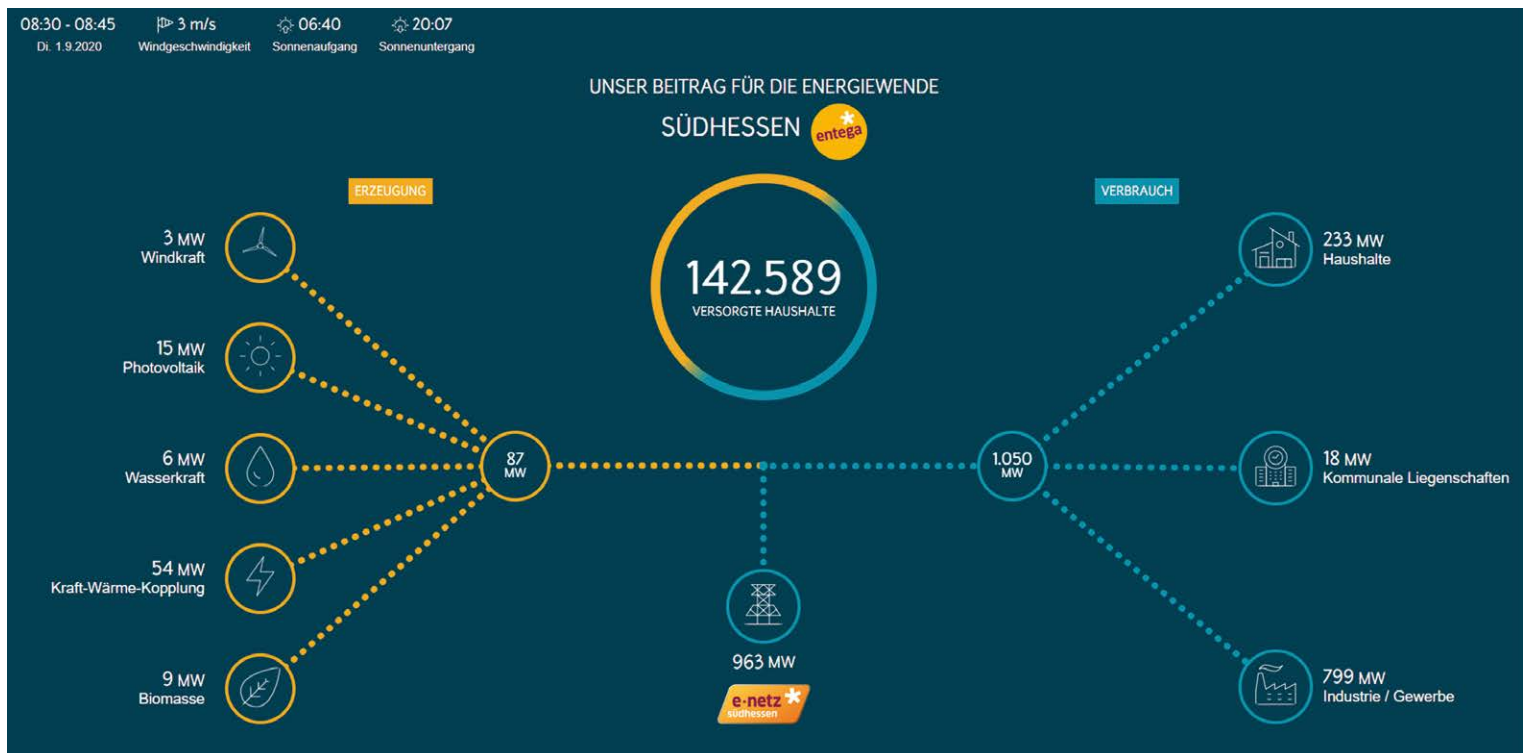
08:30 - 08:45
Di. 1.9.2020

3 m/s
Windgeschwindigkeit

06:40
Sonnenaufgang

20:07
Sonnenuntergang

UNSER BEITRAG FÜR DIE ENERGIEWENDE

SÜDHESSEN entega

ERZEUGUNG

VERBRAUCH

142.589
VERSORGTE HAUSHALTE

3 MW
Windkraft

15 MW
Photovoltaik

6 MW
Wasserkraft

54 MW
Kraft-Wärme-Kopplung

9 MW
Biomasse

87
MW

1.050
MW

963 MW

e-netz
südhessen

233 MW
Haushalte

18 MW
Kommunale Liegenschaften

799 MW
Industrie / Gewerbe